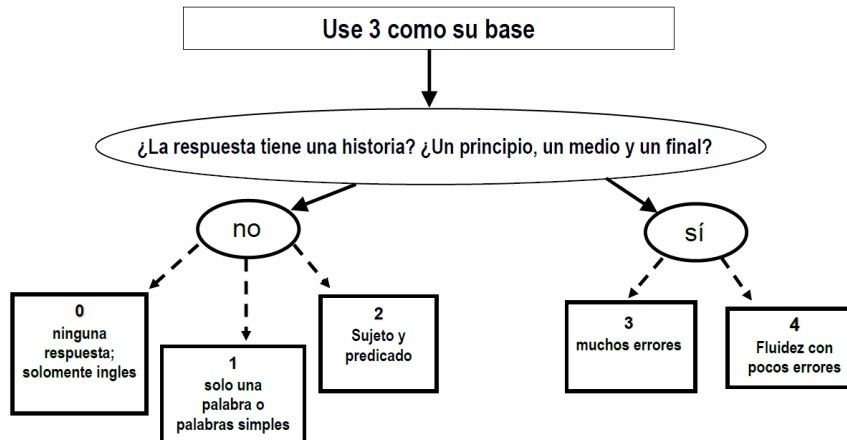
Use 3 como su base

¿La respuesta tiene una historia? ¿Un principio, un medio y un final?

no

sí

0
ninguna respuesta; solomente ingles

1
solo una palabra o palabras simples

2
Sujeto y predicado

3
muchos errores

4
Fluidez con pocos errores